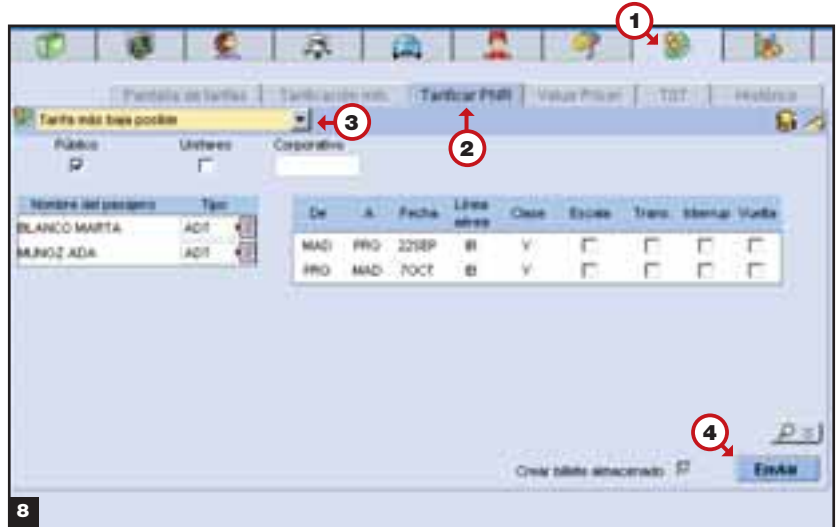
1

Pantalla de tarifas | Tarificación inf. | Tarificar PNR | Value Pricer | TST | Histórico

Tarifa más baja posible

3

2

Público

Unifares

Corporativo

| Nombre del pasajero | Tipo |
|---|---|
| BLANCO MARTA | ADT |
| MUNOZ ADA | ADT |

| De | A | Fecha | Línea aérea | Clase | Escala | Trans | Interrup | Vuelta |
|---|---|---|---|---|---|---|---|---|
| MAD | PRG | 22SEP | IB | V | | | | |
| PRG | MAD | 7OCT | IB | V | | | | |

4

Crear billete almacenado

Enviar

8